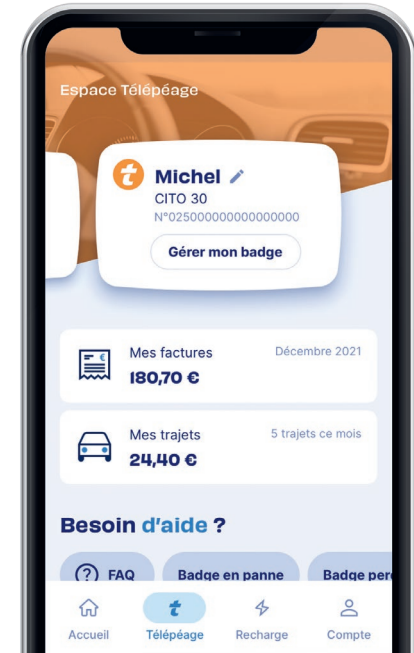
Espace Télépéage

t Michel
CITO 30
N°025000000000000000
Gérer mon badge

Mes factures
180,70 €
Décembre 2021

Mes trajets
24,40 €
5 trajets ce mois

Besoin d'aide ?

FAQ
Badge en panne
Badge per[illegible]

Accueil
Télépéage
Recharge
Compte